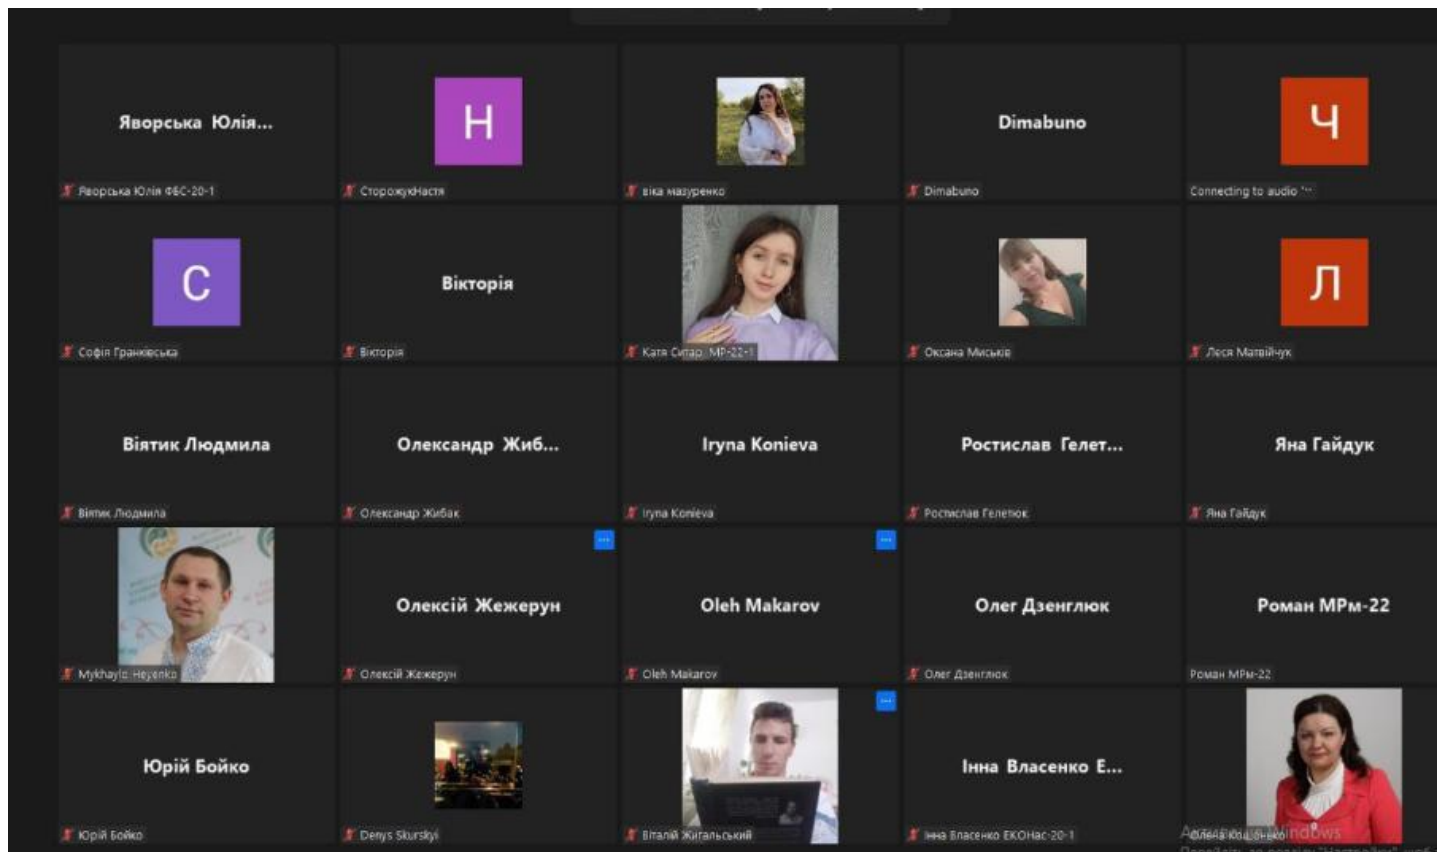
Яворська Юлія...
Яворська Юлія ФБС-20-1

H
СторожукНастя

віка мазуренко

Dimabuno
Dimabuno

Ч
Connecting to audio

C
Софія Гранківська

Вікторія
Вікторія

Катя Ситар МР-22-1

Оксана Миськів

Л
Леся Матвійчук

Вітик Людмила
Вітик Людмила

Олександр Жиб...
Олександр Жибак

Iryna Konieva
Iryna Konieva

Ростислав Гелет...
Ростислав Гелетюк

Яна Гайдук
Яна Гайдук

Mykhaylo Heyenko

Олексій Жежерун
Олексій Жежерун

Oleh Makarov
Oleh Makarov

Олег Дзенглюк
Олег Дзенглюк

Роман МРм-22
Роман МРм-22

Юрій Бойко
Юрій Бойко

Denys Skurskyi

Віталій Житальський

Інна Власенко Е...
Інна Власенко ЕКОНас-20-1

Олена Юзьоьк
Activate Windows